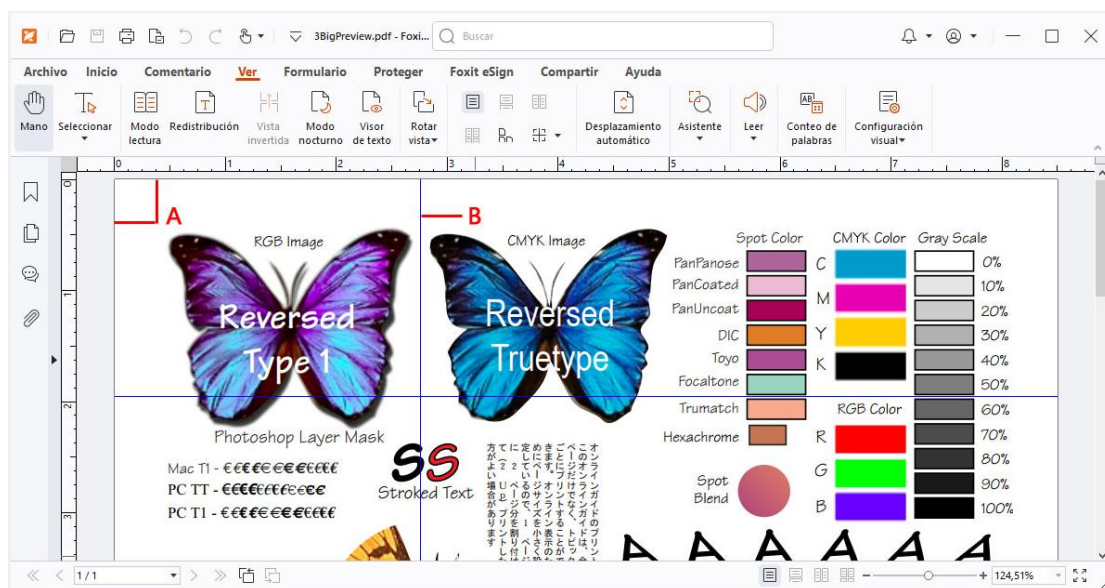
3BigPreview.pdf - Foxi... Buscar

Archivo Inicio Comentario Ver Formulario Proteger Foxit eSign Compartir Ayuda

Mano Seleccionar Modo lectura Redistribución Vista invertida Modo nocturno Visor de texto Rotar vista Desplazamiento automático Asistente Leer Conteo de palabras Configuración visual

0 1 2 3 4 5 6 7 8

A

B

RGB Image

Reversed Type 1

CMYK Image

Reversed Truetype

Spot Color

PanPanose

PanCoated

PanUncoat

DIC

Toyo

Focaltone

Trumatch

Hexachrome

CMYK Color

C

M

Y

K

RGB Color

R

G

B

Gray Scale

0%

10%

20%

30%

40%

50%

60%

70%

80%

90%

100%

Photoshop Layer Mask

Mac T1 - €€€€€€€€€€€€

PC TT - €€€€€€€€€€€€

PC T1 - €€€€€€€€€€€€

SS

Stroked Text

オンラインガイドのプリント このオンラインガイドは、全 ページだけでなく、トピッ ごとにプリントすることがで きます。1ページ表示のた めにページサイズを小さく 定しているので、1ページに 2ページ分を割り付けて に、プリントした 方がよい場合があります

Spot Blend

1 / 1

124,51%